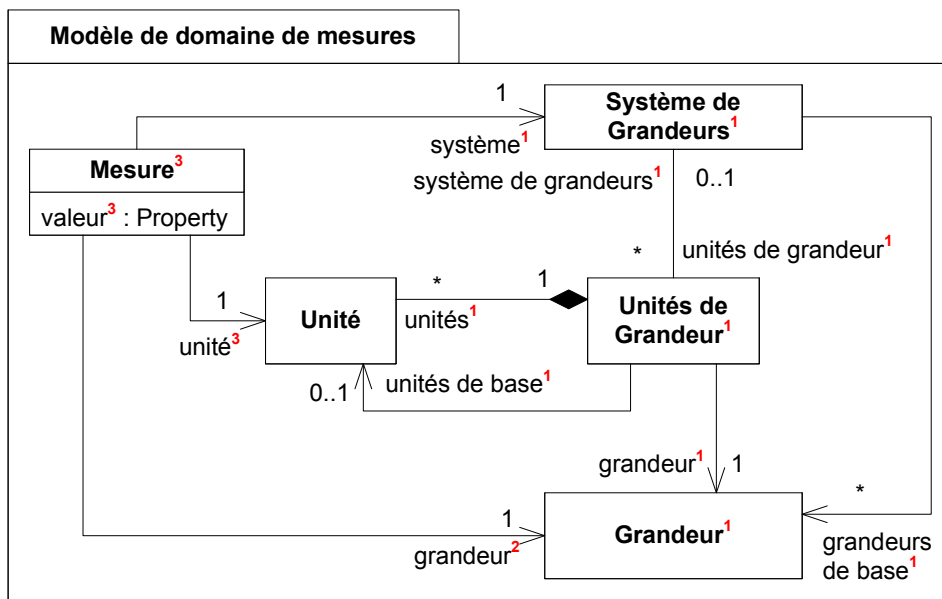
Modèle de domaine de mesures

1

Système de Grandeurs$^1$

système$^1$

Mesure$^3$

valeur$^3$ : Property

système de grandeurs$^1$

0..1

*

unités de grandeur$^1$

*

1

1

Unité

unités$^1$

Unités de Grandeur$^1$

unité$^3$

unités de base$^1$

0..1

grandeur$^1$

1

*

1

Grandeur$^1$

grandeur$^2$

grandeurs de base$^1$